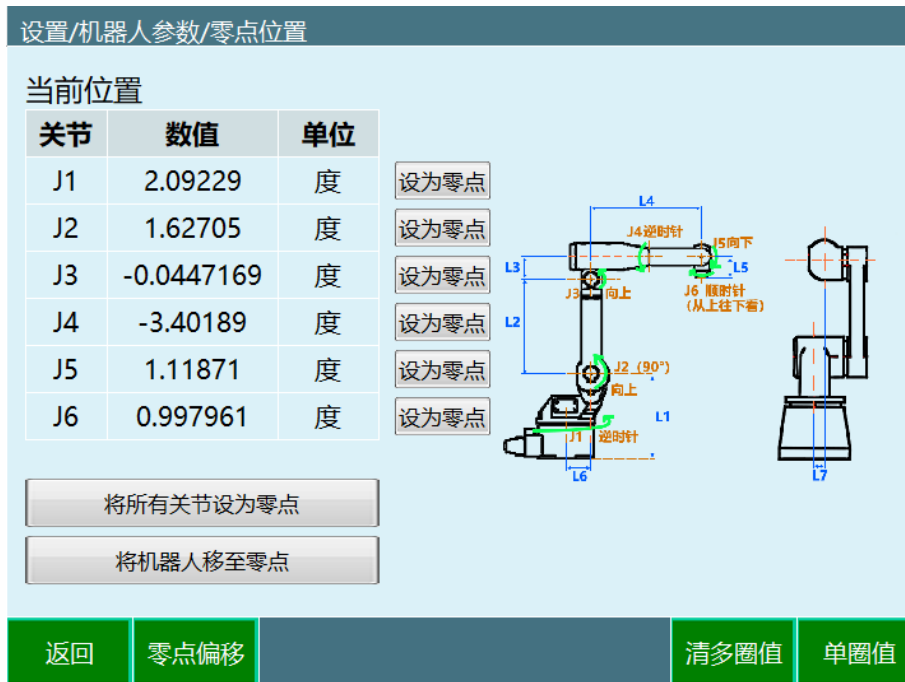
设置/机器人参数/零点位置

当前位置

| 关节 | 数值 | 单位 |
|---|---|---|
| J1 | 2.09229 | 度 |
| J2 | 1.62705 | 度 |
| J3 | -0.0447169 | 度 |
| J4 | -3.40189 | 度 |
| J5 | 1.11871 | 度 |
| J6 | 0.997961 | 度 |

设为零点
设为零点
设为零点
设为零点
设为零点
设为零点

L4
J4逆时针
J5向下
L3
L5
J3向上
J6 顺时针
(从上往下看)
L2
J2 (90°)
向上
L1
J1 逆时针
L6
L7

将所有关节设为零点

将机器人移至零点

返回
零点偏移
清多圈值
单圈值